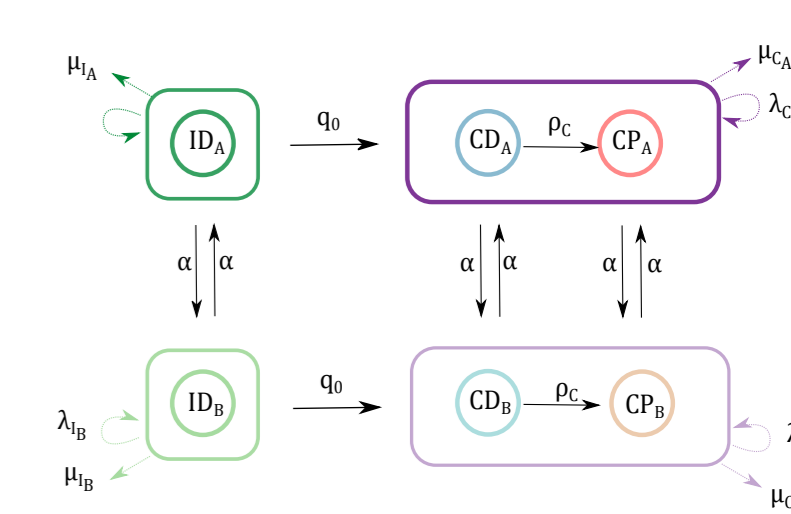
$\mu_{I_A}$

$ID_A$

$q_0$

$CD_A$ $\rho_C$ $CP_A$

$\mu_{C_A}$

$\lambda_C$

$\alpha$ $\alpha$

$\alpha$ $\alpha$

$\alpha$ $\alpha$

$ID_B$

$q_0$

$CD_B$ $\rho_C$ $CP_B$

$\lambda_{I_B}$

$\mu_{I_B}$

$\lambda$

$\mu_C$